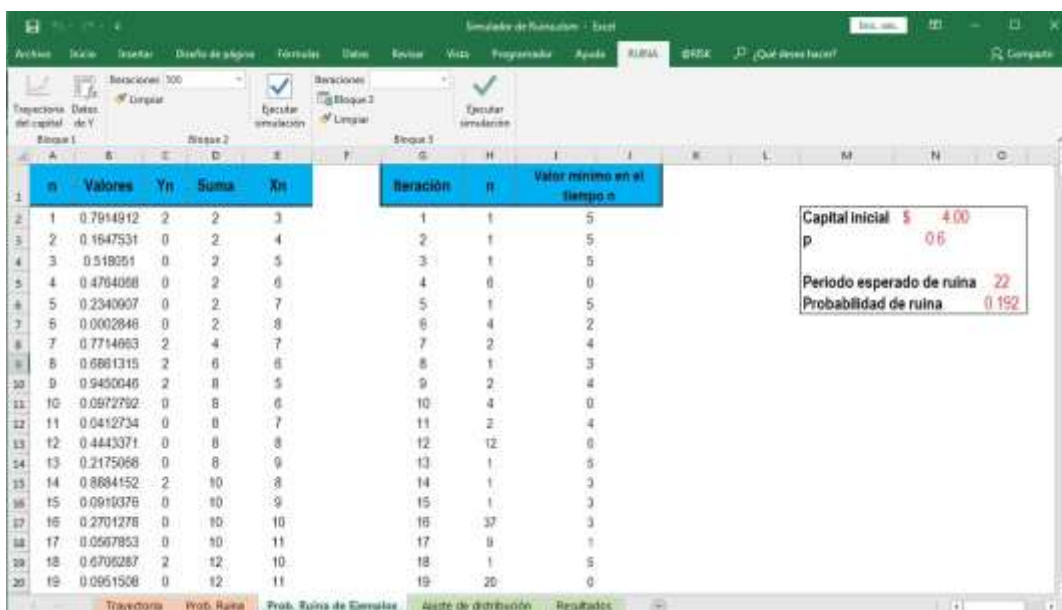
Simulador de Ruina.xlsm - Excel

Archivo Inicio Insertar Diseño de página Fórmulas Datos Revisar Vista Programador Ayuda RUINA @RISK ¿Qué desea hacer? Compartir

Trayectoria del capital Datos de Y Bloque 1
Iteraciones 100 Limpiar Ejecutar simulación Bloque 2
Iteraciones Bloque 3 Limpiar Ejecutar simulación Bloque 3

| | A | B | C | D | E | F | G | H | I | J | K | L | M | N | O |
|---|---|---|---|---|---|---|---|---|---|---|---|---|---|---|---|
| 1 | n | Valores | Yn | Suma | Xn | | Iteración | n | Valor mínimo en el tiempo n | | | | | | |
| 2 | 1 | 0.7914912 | 2 | 2 | 3 | | 1 | 1 | 5 | | | | Capital inicial | $ 4.00 | |
| 3 | 2 | 0.1647531 | 0 | 2 | 4 | | 2 | 1 | 5 | | | | p | 0.6 | |
| 4 | 3 | 0.518051 | 0 | 2 | 5 | | 3 | 1 | 5 | | | | | | |
| 5 | 4 | 0.4764058 | 0 | 2 | 6 | | 4 | 6 | 0 | | | | Periodo esperado de ruina | 22 | |
| 6 | 5 | 0.2340907 | 0 | 2 | 7 | | 5 | 1 | 5 | | | | Probabilidad de ruina | 0.192 | |
| 7 | 6 | 0.0002846 | 0 | 2 | 8 | | 6 | 4 | 2 | | | | | | |
| 8 | 7 | 0.7714663 | 2 | 4 | 7 | | 7 | 2 | 4 | | | | | | |
| 9 | 8 | 0.6861315 | 2 | 6 | 6 | | 8 | 1 | 3 | | | | | | |
| 10 | 9 | 0.9450046 | 2 | 8 | 5 | | 9 | 2 | 4 | | | | | | |
| 11 | 10 | 0.0972792 | 0 | 8 | 6 | | 10 | 4 | 0 | | | | | | |
| 12 | 11 | 0.0412734 | 0 | 8 | 7 | | 11 | 2 | 4 | | | | | | |
| 13 | 12 | 0.4443371 | 0 | 8 | 8 | | 12 | 12 | 0 | | | | | | |
| 14 | 13 | 0.2175068 | 0 | 8 | 9 | | 13 | 1 | 5 | | | | | | |
| 15 | 14 | 0.8884152 | 2 | 10 | 8 | | 14 | 1 | 3 | | | | | | |
| 16 | 15 | 0.0919376 | 0 | 10 | 9 | | 15 | 1 | 3 | | | | | | |
| 17 | 16 | 0.2701278 | 0 | 10 | 10 | | 16 | 37 | 3 | | | | | | |
| 18 | 17 | 0.0567853 | 0 | 10 | 11 | | 17 | 9 | 1 | | | | | | |
| 19 | 18 | 0.6706287 | 2 | 12 | 10 | | 18 | 1 | 5 | | | | | | |
| 20 | 19 | 0.0951508 | 0 | 12 | 11 | | 19 | 20 | 0 | | | | | | |

Trayectoria Prob. Ruina Prob. Ruina de Ejemplos Ajuste de distribución Resultados